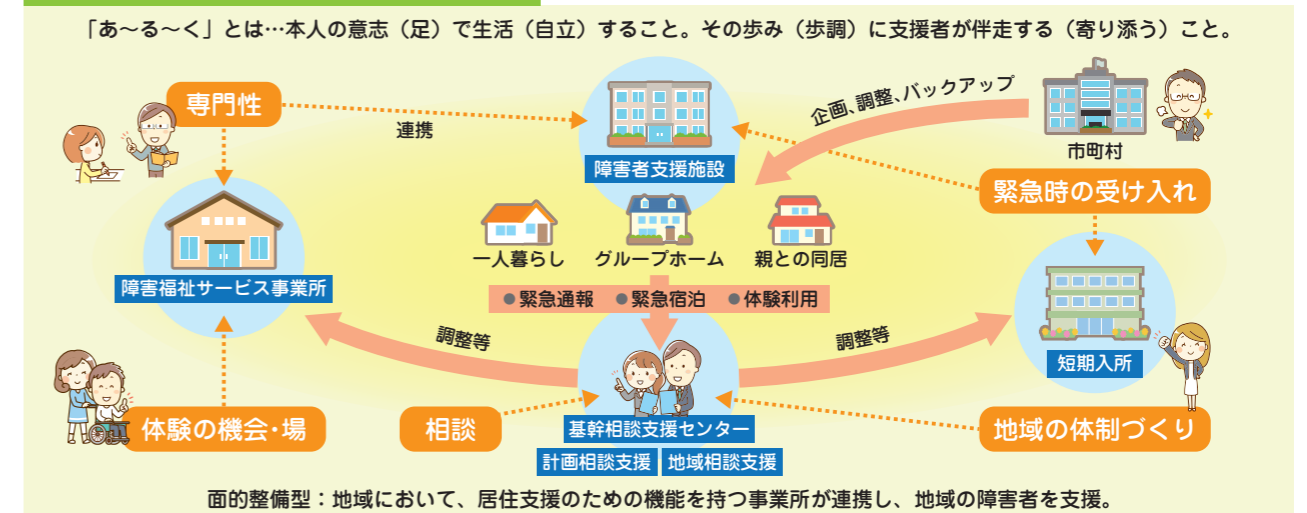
「あ～る～く」とは…本人の意志（足）で生活（自立）すること。その歩み（歩調）に支援者が伴走する（寄り添う）こと。

専門性

連携

障害者支援施設

企画、調整、バックアップ

市町村

緊急時の受け入れ

障害福祉サービス事業所

一人暮らし

グループホーム

親との同居

●緊急通報 ●緊急宿泊 ●体験利用

調整等

調整等

短期入所

体験の機会・場

相談

基幹相談支援センター

計画相談支援

地域相談支援

地域の体制づくり

面的整備型：地域において、居住支援のための機能を持つ事業所が連携し、地域の障害者を支援。